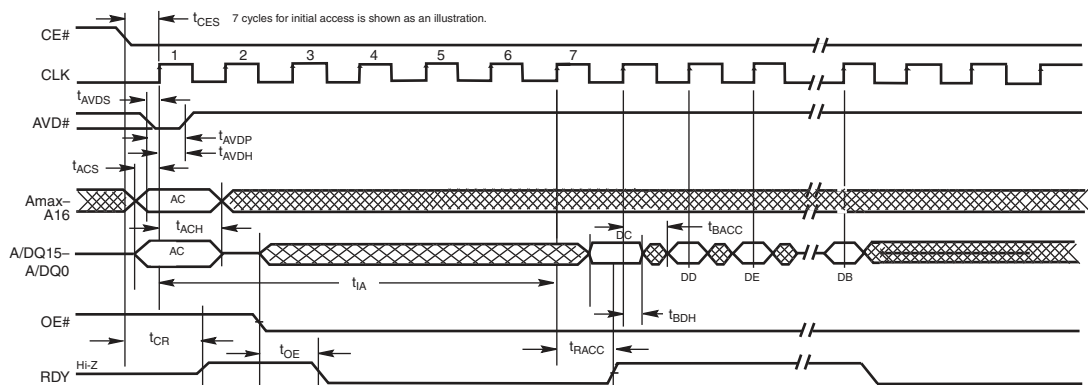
$t_{CES}$ 7 cycles for initial access is shown as an illustration.

CE#

1 2 3 4 5 6 7

CLK

$t_{AVDS}$

AVD#

$t_{AVDP}$

$t_{AVDH}$

$t_{ACS}$

Amax–A16

AC

$t_{ACH}$

A/DQ15–A/DQ0

AC

DC

$t_{BACC}$

DD DE DB

$t_{IA}$

OE#

$t_{BDH}$

$t_{CR}$

$t_{OE}$

$t_{RACC}$

RDY

Hi-Z